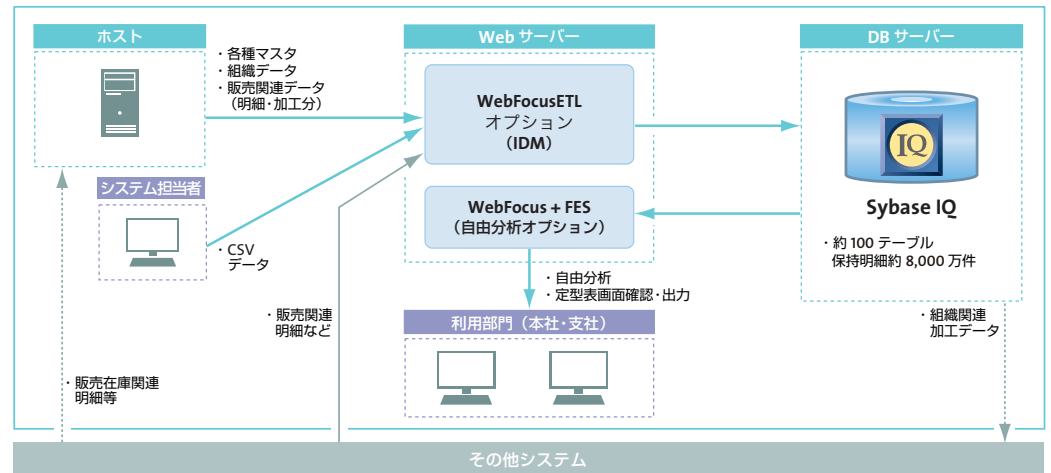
ホスト

・各種マスタ
・組織データ
・販売関連データ
（明細・加工分）

Web サーバー

WebFocusETL
オプション
（IDM）

DB サーバー

IQ

Sybase IQ

・約 100 テーブル
保持明細約 8,000 万件

システム担当者

・CSV
データ

WebFocus + FES
（自由分析オプション）

・自由分析
・定型表画面確認・出力

・販売関連
明細など

利用部門（本社・支社）

・組織関連
加工データ

・販売在庫関連
明細等

その他システム